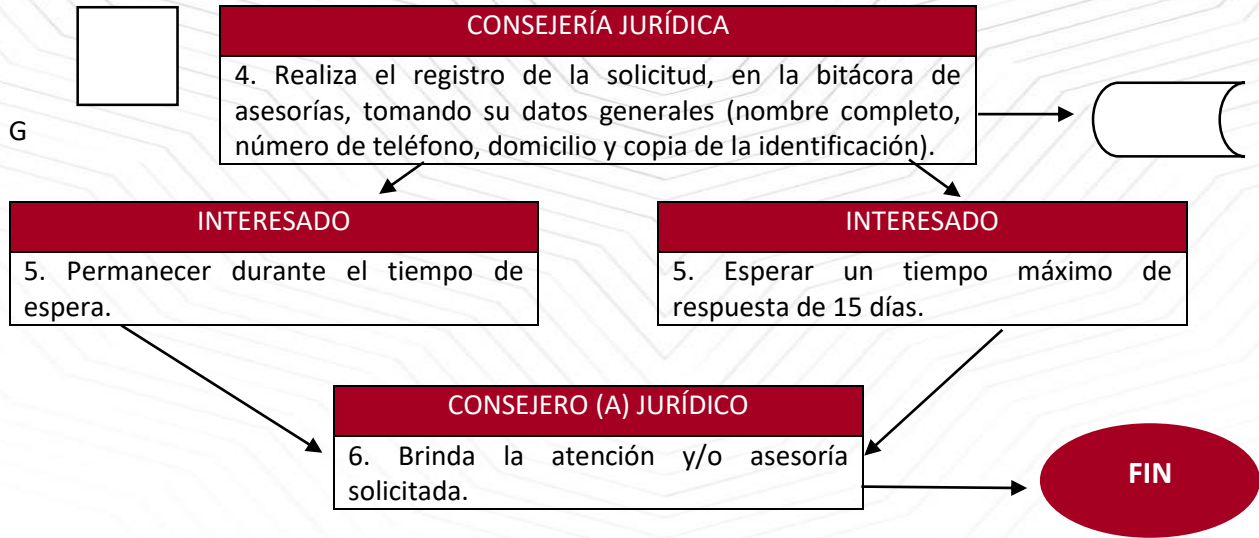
G

CONSEJERÍA JURÍDICA

4. Realiza el registro de la solicitud, en la bitácora de asesorías, tomando su datos generales (nombre completo, número de teléfono, domicilio y copia de la identificación).

INTERESADO

5. Permanecer durante el tiempo de espera.

INTERESADO

5. Esperar un tiempo máximo de respuesta de 15 días.

CONSEJERO (A) JURÍDICO

6. Brinda la atención y/o asesoría solicitada.

FIN